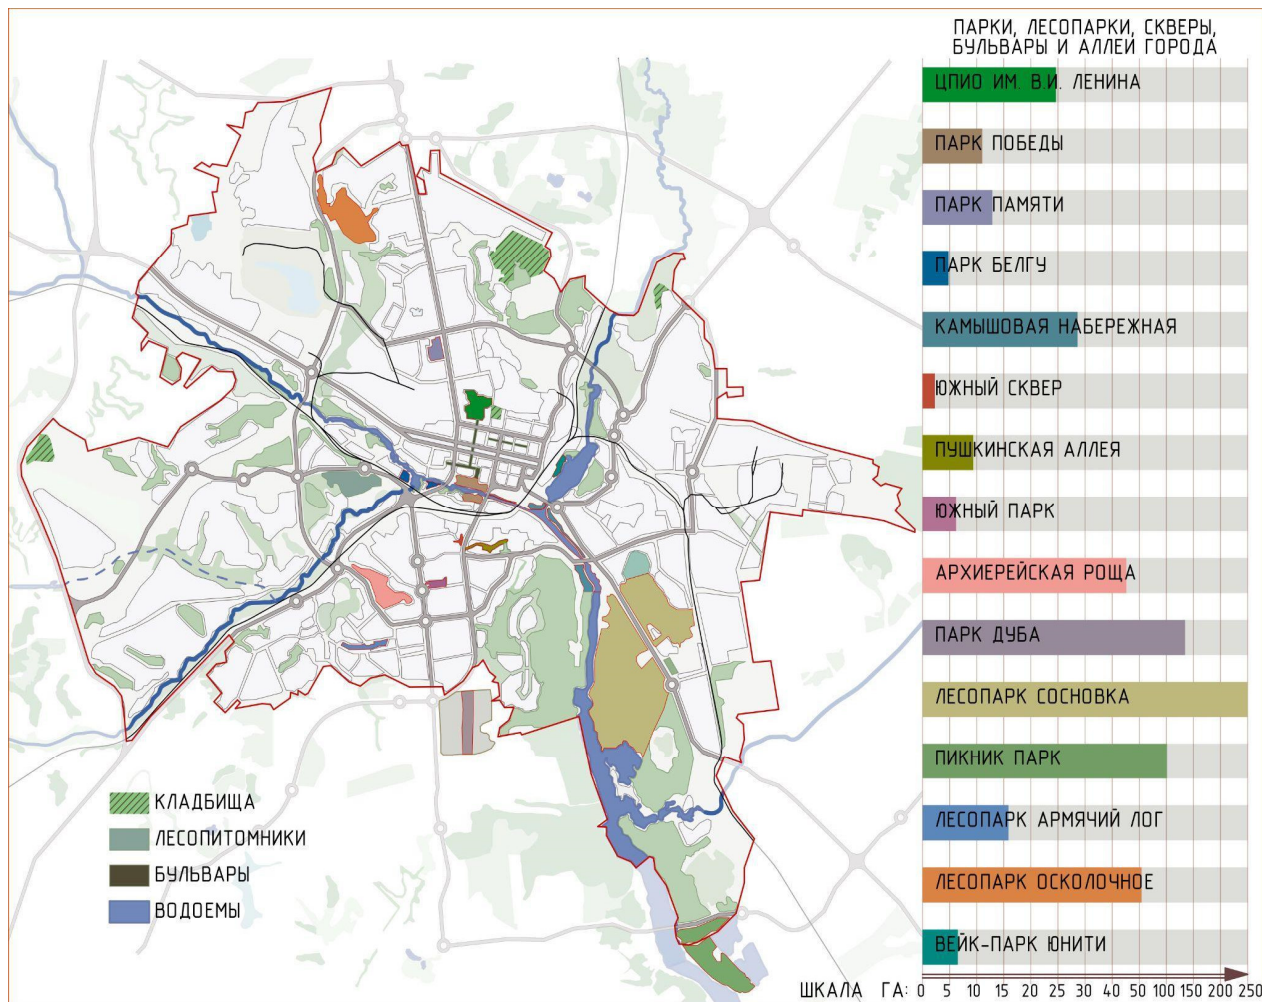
ПАРКИ, ЛЕСОПАРКИ, СКВЕРЫ, БУЛЬВАРЫ И АЛЛЕИ ГОРОДА

ЦПИО ИМ. В.И. ЛЕНИНА
ПАРК ПОБЕДЫ
ПАРК ПАМЯТИ
ПАРК БЕЛГУ
КАМЫШОВАЯ НАБЕРЕЖНАЯ
ЮЖНЫЙ СКВЕР
ПУШКИНСКАЯ АЛЛЕЯ
ЮЖНЫЙ ПАРК
АРХИЕРЕЙСКАЯ РОЩА
ПАРК ДУБА
ЛЕСОПАРК СОСНОВКА
ПИКНИК ПАРК
ЛЕСОПАРК АРМЯЧИЙ ЛОГ
ЛЕСОПАРК ОСКОЛОЧНОЕ
ВЕЙК-ПАРК ЮНИТИ

ШКАЛА ГА: 0 5 10 15 20 25 30 35 40 50 100 150 200 250

КЛАДБИЩА
ЛЕСОПИТОМНИКИ
БУЛЬВАРЫ
ВОДОЕМЫ